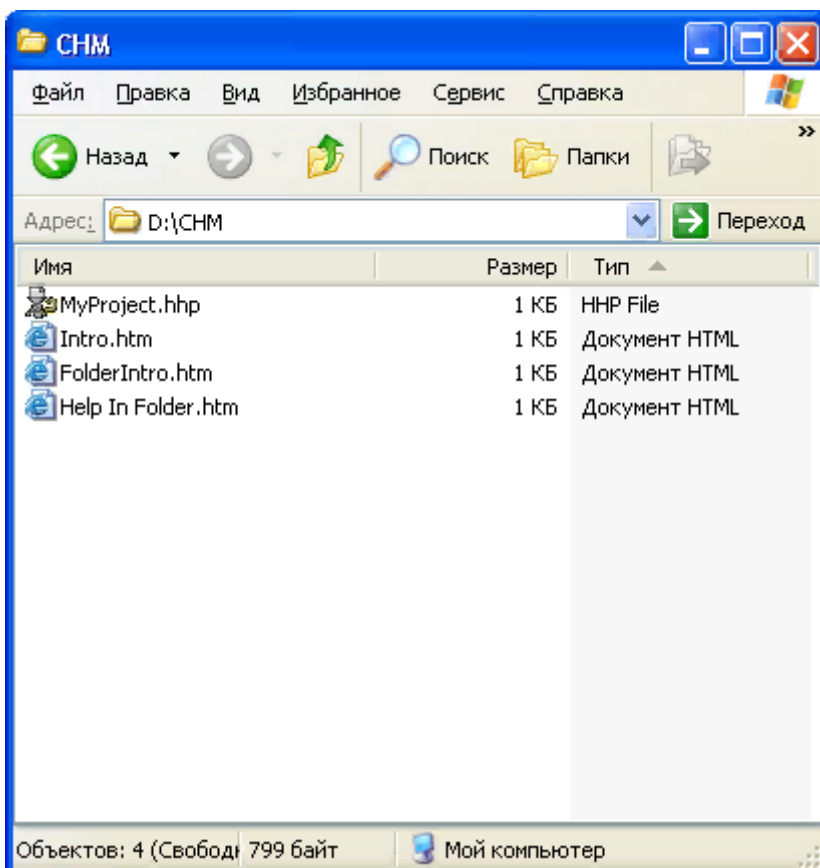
CHM

Файл Правка Вид Избранное Сервис Справка

Назад Поиск Папки

Адрес: D:\CHM Переход

| Имя | Размер | Тип |
|---|---|---|
| MyProject.hhp | 1 КБ | HHP File |
| Intro.htm | 1 КБ | Документ HTML |
| FolderIntro.htm | 1 КБ | Документ HTML |
| Help In Folder.htm | 1 КБ | Документ HTML |

Объектов: 4 (Свобод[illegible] 799 байт Мой компьютер